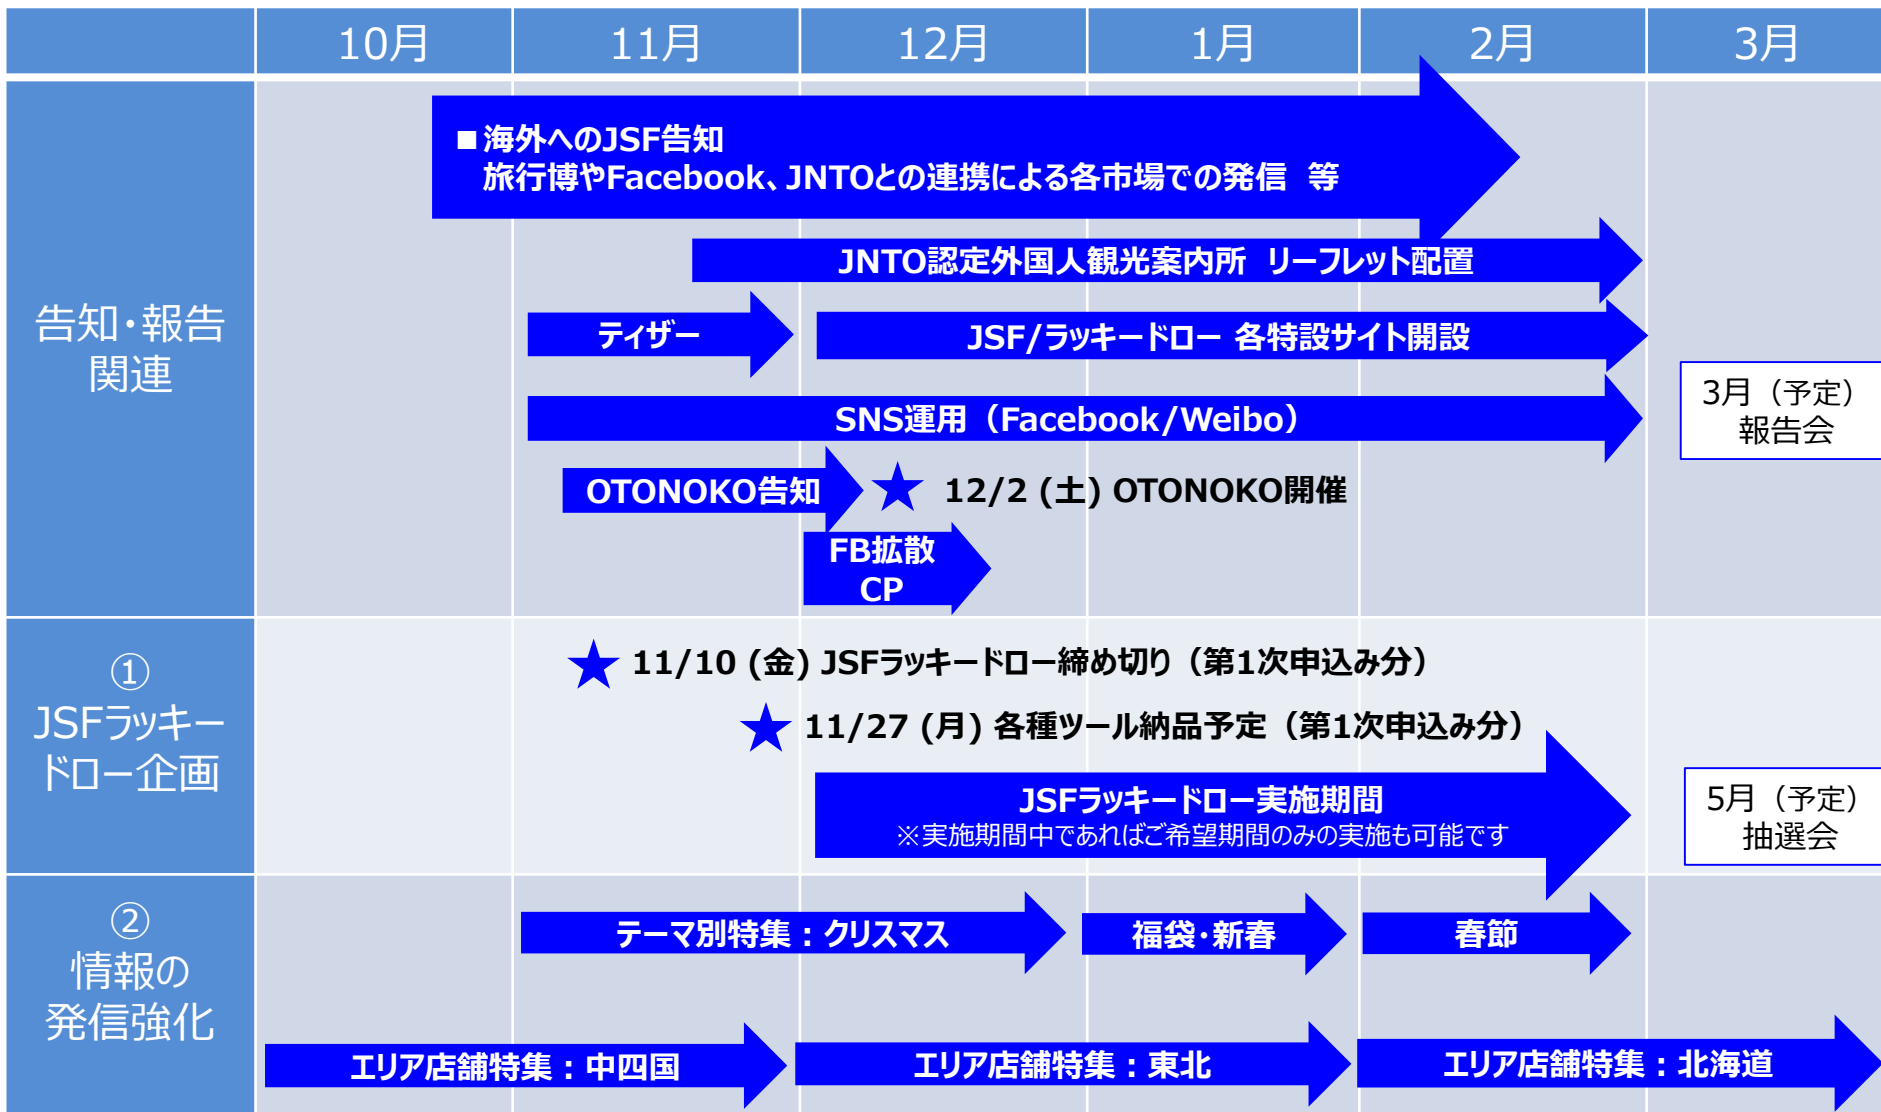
| | 10月 | 11月 | 12月 | 1月 | 2月 | 3月 |
|---|---|---|---|---|---|---|

告知・報告関連

■海外へのJSF告知
旅行博やFacebook、JNTOとの連携による各市場での発信 等

JNTO認定外国人観光案内所 リーフレット配置

ティザー

JSF/ラッキードロー 各特設サイト開設

SNS運用（Facebook/Weibo）

3月（予定）
報告会

OTONOKO告知

★ 12/2 (土) OTONOKO開催

FB拡散
CP

①
JSFラッキードロー企画

★ 11/10 (金) JSFラッキードロー締め切り（第1次申込み分）

★ 11/27 (月) 各種ツール納品予定（第1次申込み分）

JSFラッキードロー実施期間
※実施期間中であればご希望期間のみの実施も可能です

5月（予定）
抽選会

②
情報の
発信強化

テーマ別特集：クリスマス

福袋・新春

春節

エリア店舗特集：中四国

エリア店舗特集：東北

エリア店舗特集：北海道